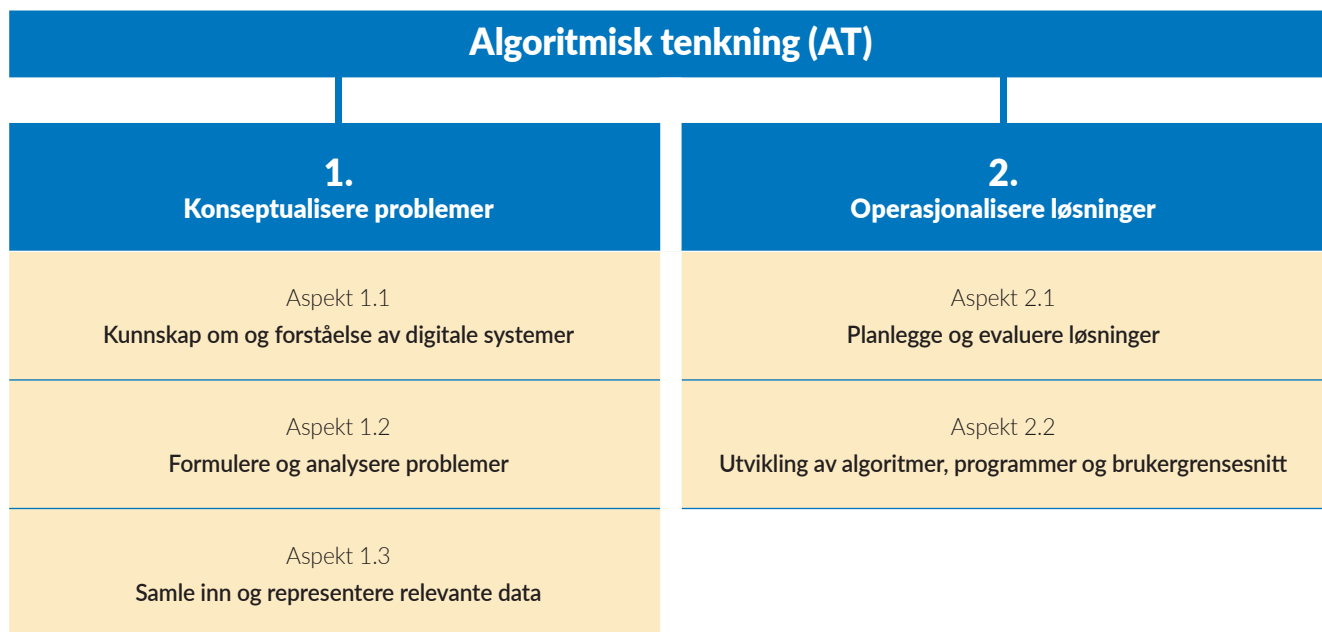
Algoritmisk tenkning (AT)

1.
Konseptualisere problemer

Aspekt 1.1
Kunnskap om og forståelse av digitale systemer

Aspekt 1.2
Formulere og analysere problemer

Aspekt 1.3
Samle inn og representere relevante data

2.
Operasjonalisere løsninger

Aspekt 2.1
Planlegge og evaluere løsninger

Aspekt 2.2
Utvikling av algoritmer, programmer og brukergrensesnitt